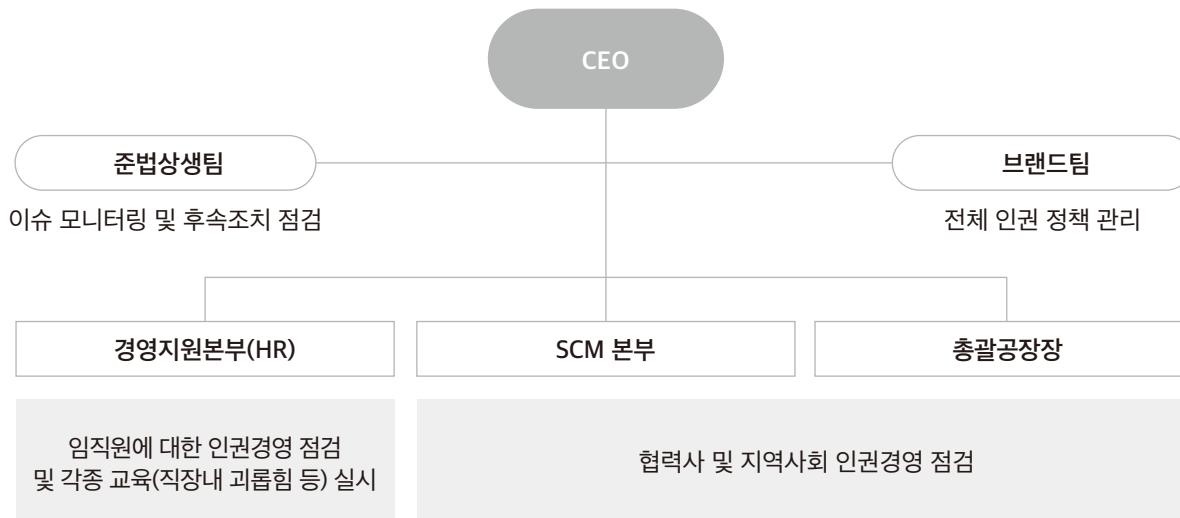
CEO

준법상생팀

이슈 모니터링 및 후속조치 점검

브랜드팀

전체 인권 정책 관리

경영지원본부(HR)

SCM 본부

총괄공장장

임직원에 대한 인권경영 점검 및 각종 교육(직장내 괴롭힘 등) 실시

협력사 및 지역사회 인권경영 점검